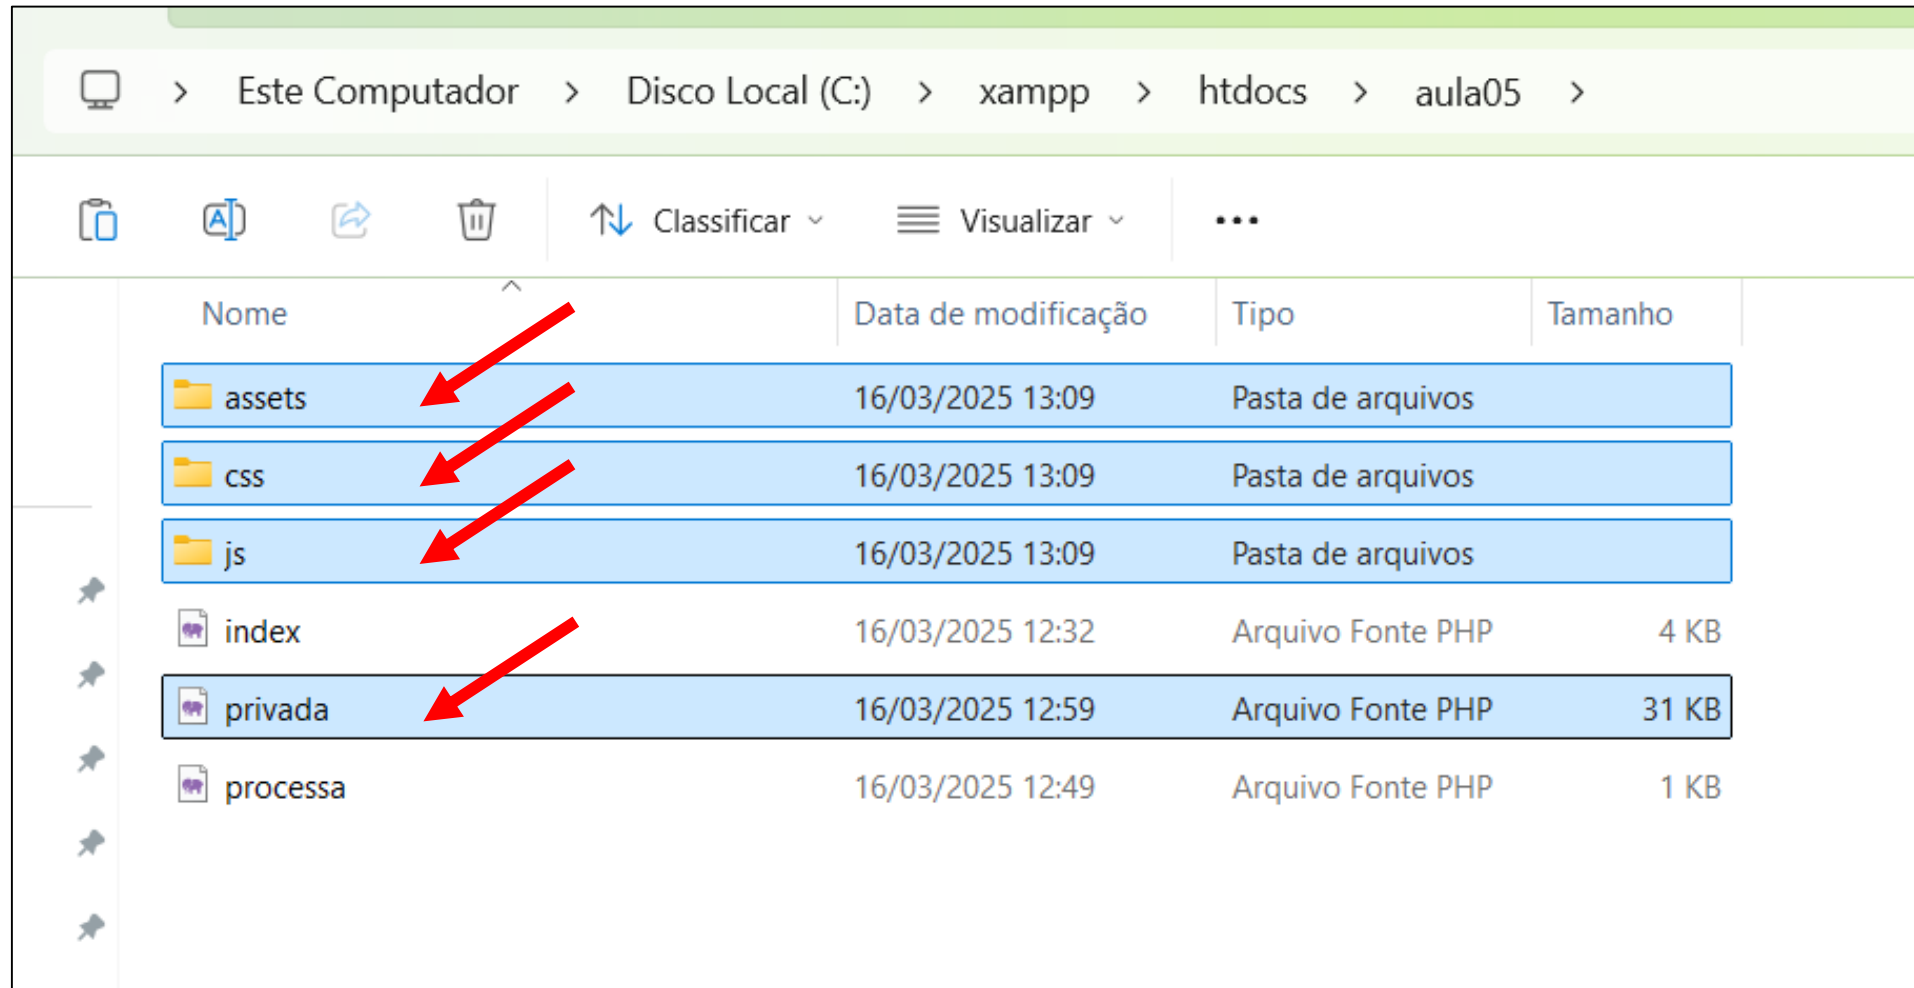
> Este Computador > Disco Local (C:) > xampp > htdocs > aula05 >

Classificar Visualizar ...

| Nome | Data de modificação | Tipo | Tamanho |
|---|---|---|---|
| assets | 16/03/2025 13:09 | Pasta de arquivos | |
| css | 16/03/2025 13:09 | Pasta de arquivos | |
| js | 16/03/2025 13:09 | Pasta de arquivos | |
| index | 16/03/2025 12:32 | Arquivo Fonte PHP | 4 KB |
| privada | 16/03/2025 12:59 | Arquivo Fonte PHP | 31 KB |
| processa | 16/03/2025 12:49 | Arquivo Fonte PHP | 1 KB |